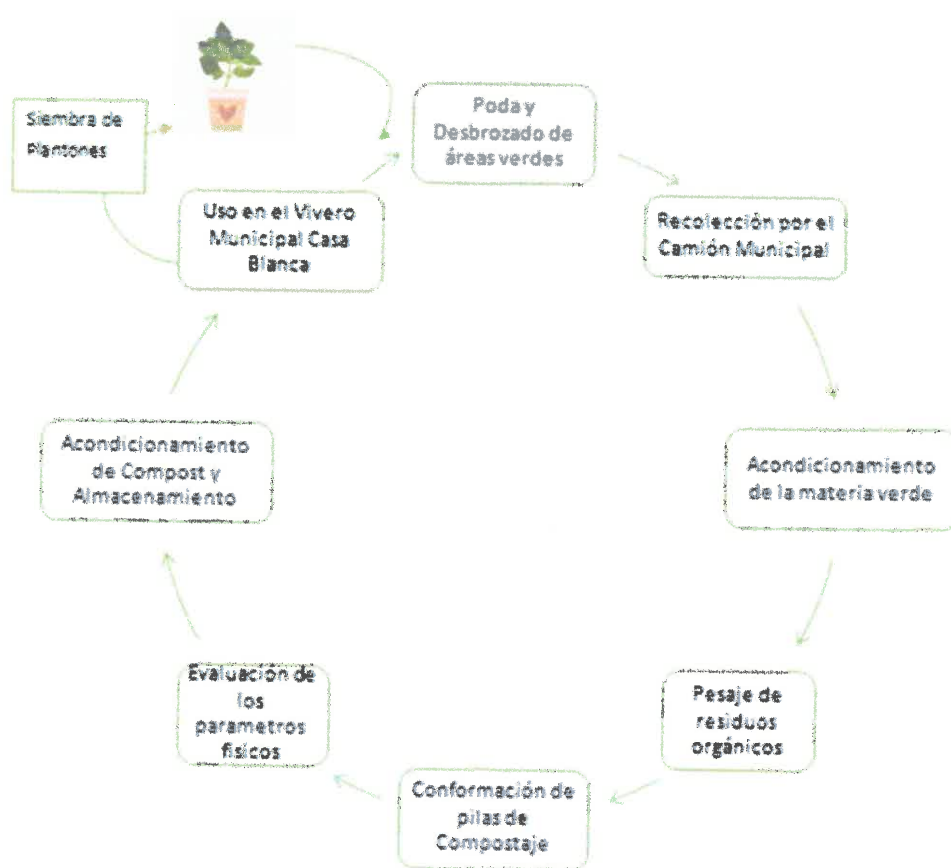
Siembra de Plantones

Poda y Desbrozado de áreas verdes

Recolección por el Camión Municipal

Acondicionamiento de la materia verde

Pesaje de residuos orgánicos

Conformación de pilas de Compostaje

Evaluación de los parametros físicos

Acondicionamiento de Compost y Almacenamiento

Uso en el Vivero Municipal Casa Blanca